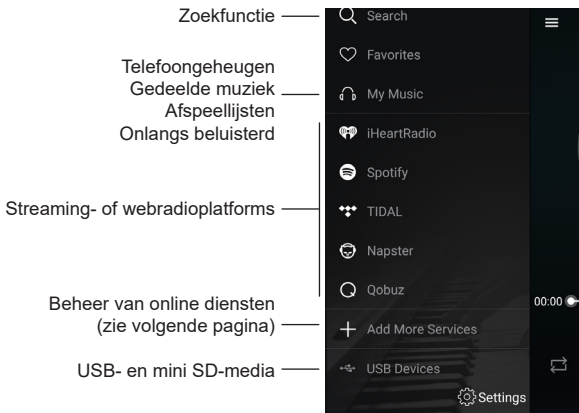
Zoekfunctie
Search
Favorites
Telefoongeheugen
Gedeelde muziek
Afspeellijsten
Onlangs beluisterd
My Music
iHeartRadio
Spotify
Streaming- of webradioplatforms
TIDAL
Napster
Qobuz
Beheer van online diensten
(zie volgende pagina)
Add More Services
00:00
USB- en mini SD-media
USB Devices
Settings